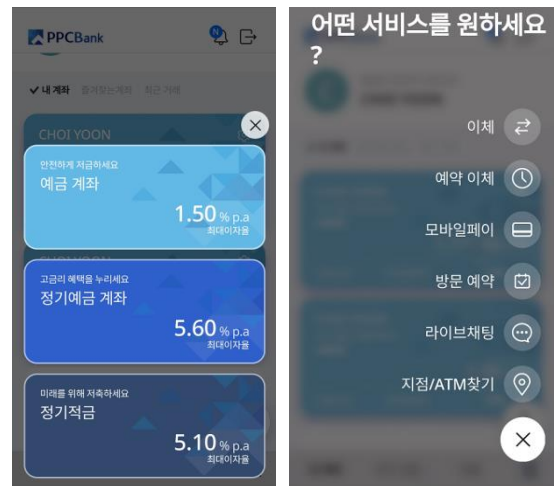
PPCBank

✔ 내 계좌 즐겨찾는계좌 최근 거래

CHOI YOON

안전하게 저금하세요
예금 계좌
1.50 % p.a
최대이자율

고금리 혜택을 누리세요
정기예금 계좌
5.60 % p.a
최대이자율

미래를 위해 저축하세요
정기적금
5.10 % p.a
최대이자율

어떤 서비스를 원하세요 ?

이체
예약 이체
모바일페이
방문 예약
라이브채팅
지점/ATM찾기